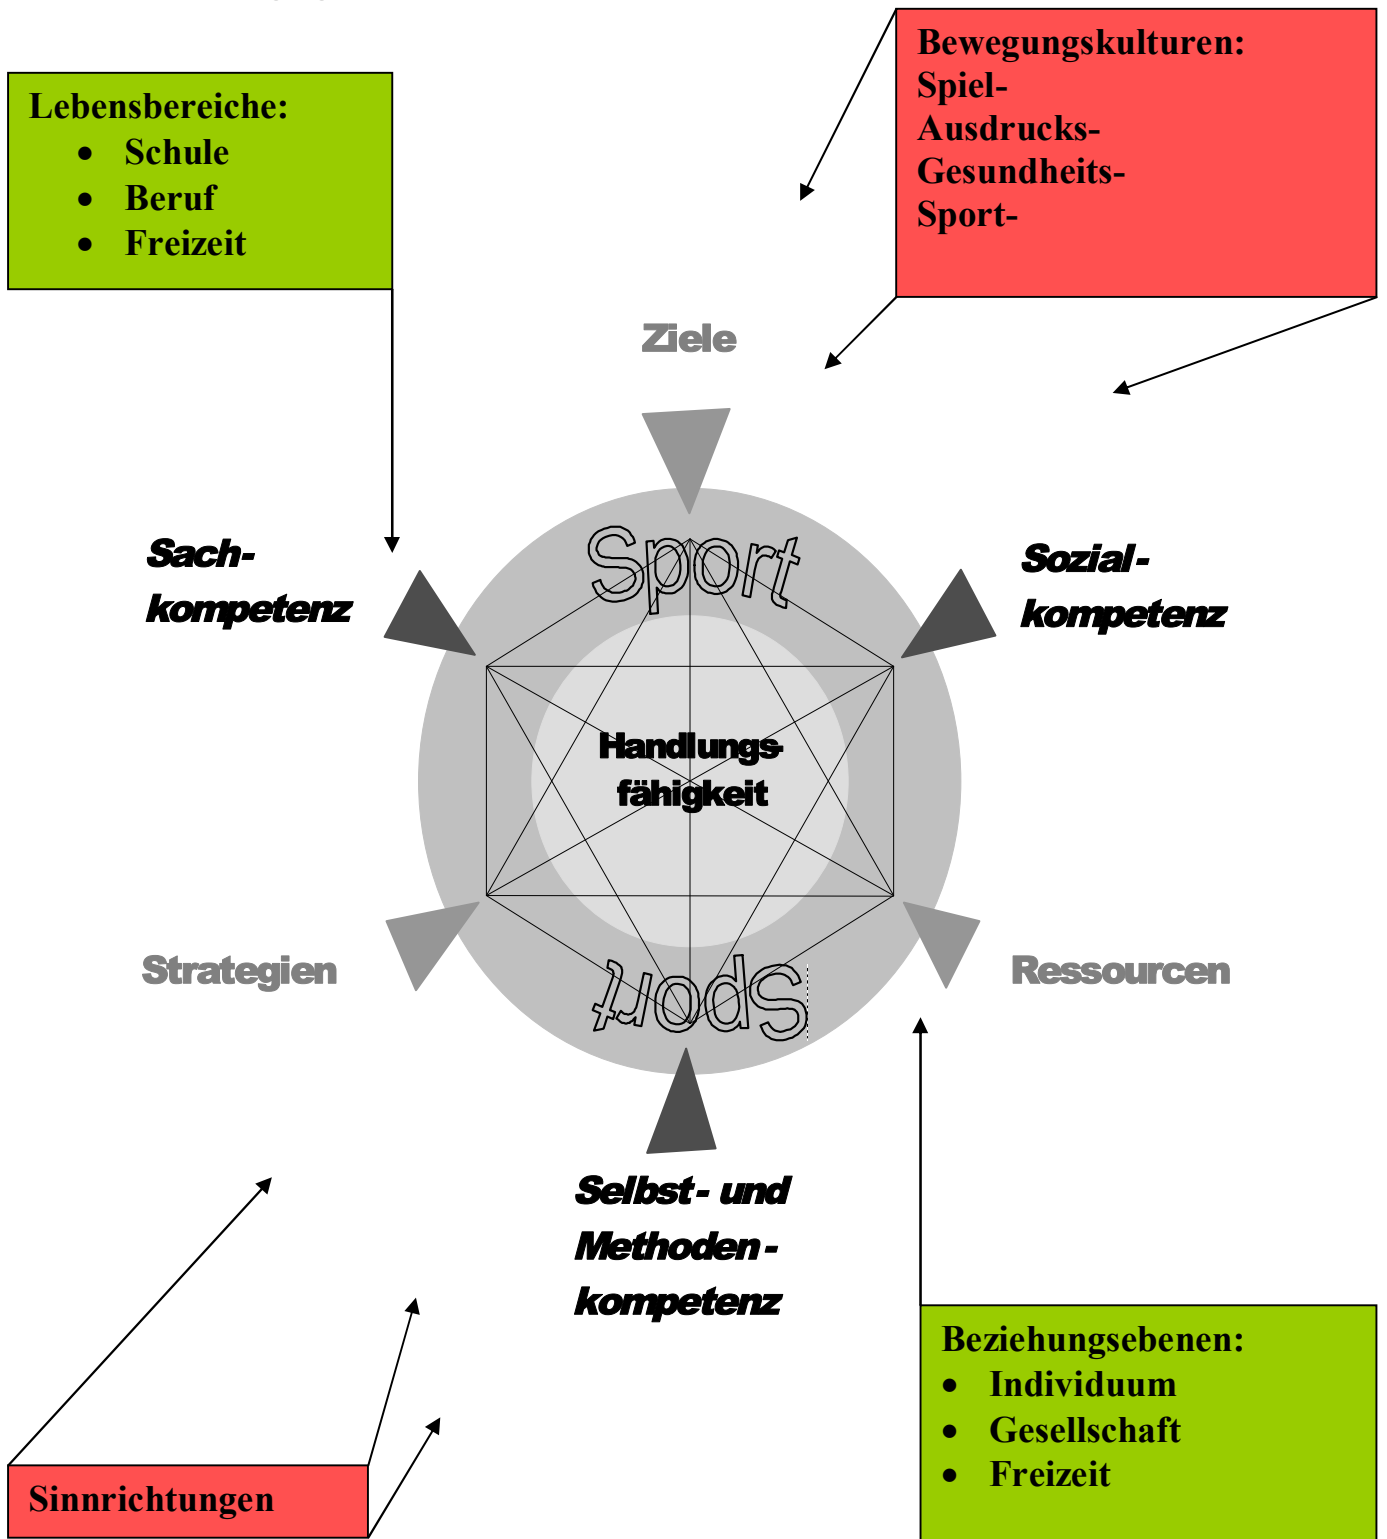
Lebensbereiche:
- Schule
- Beruf
- Freizeit

Bewegungskulturen:
Spiel-
Ausdrucks-
Gesundheits-
Sport-

Ziele

Sach-
kompetenz

Sport

Sozial-
kompetenz

Handlungsfähigkeit

Strategien

Sport

Ressourcen

Selbst- und
Methoden-
kompetenz

Sinnrichtungen

Beziehungsebenen:
- Individuum
- Gesellschaft
- Freizeit